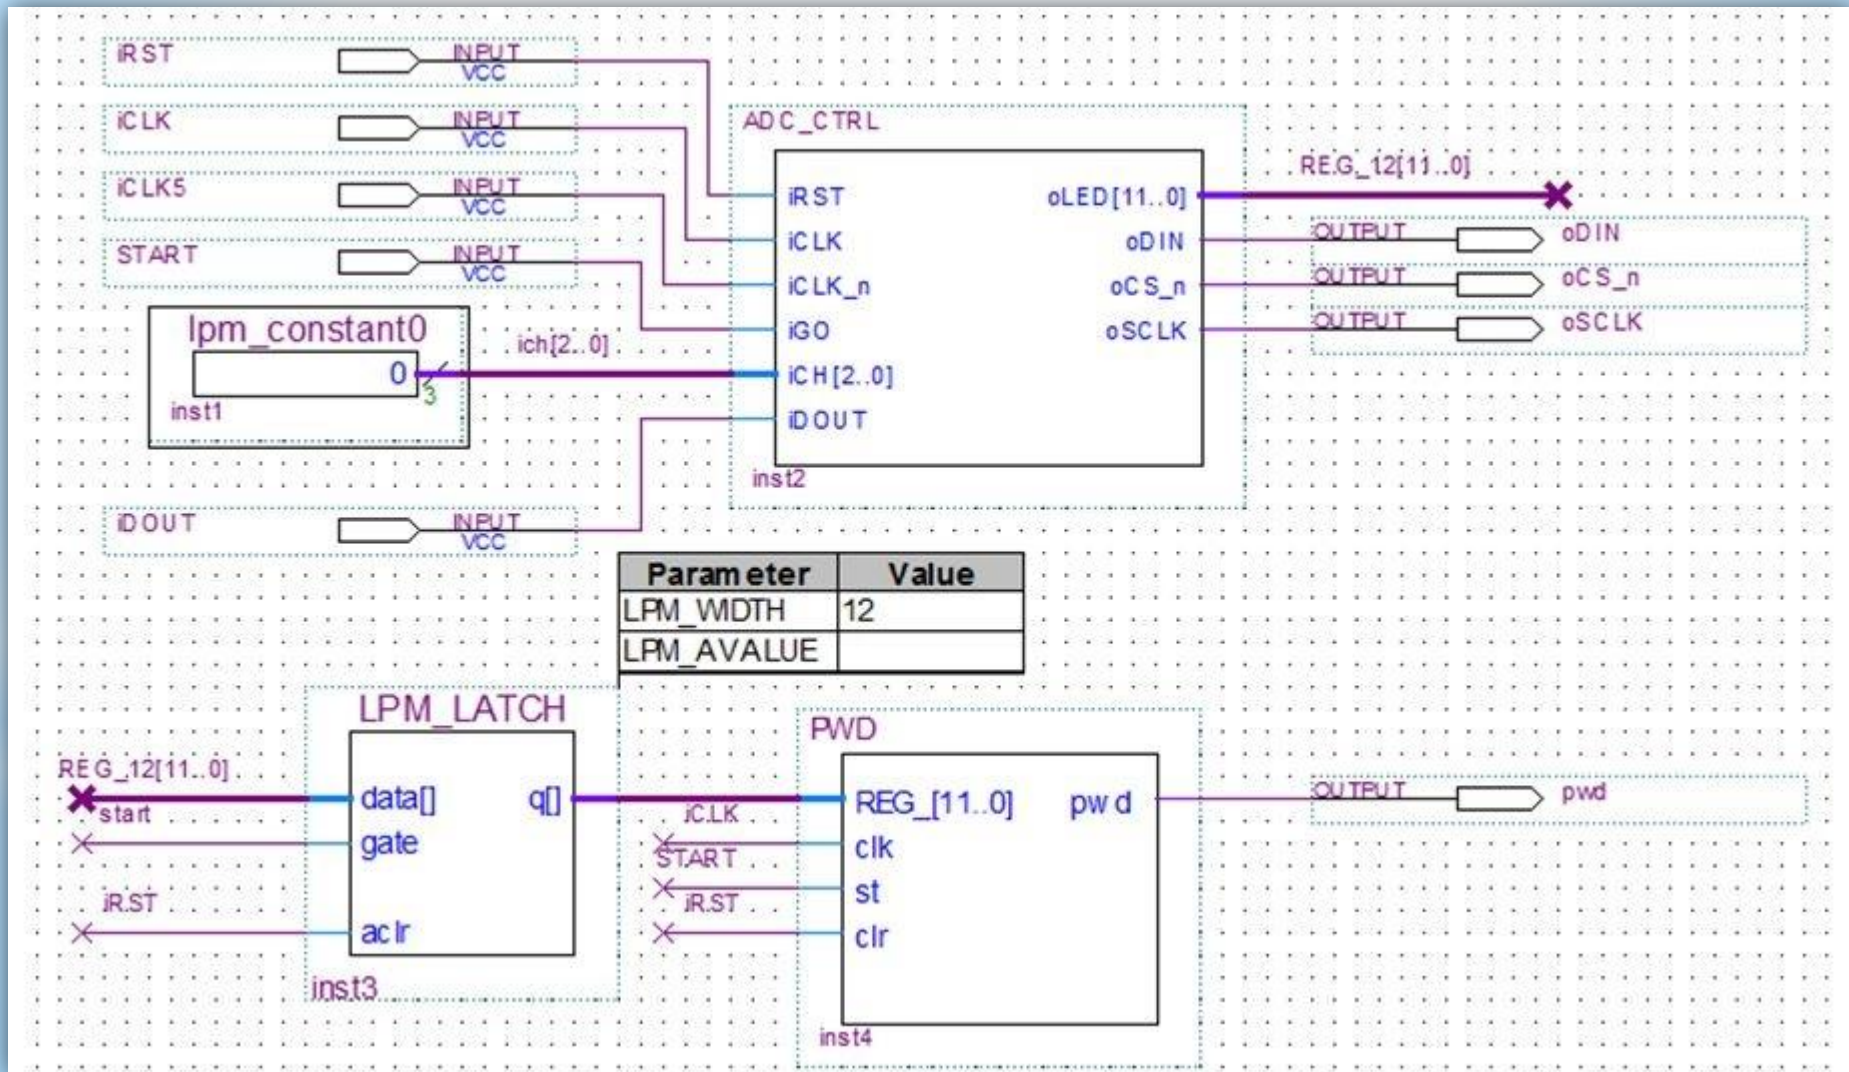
iRST
INPUT
VCC

iCLK
INPUT
VCC

iCLK5
INPUT
VCC

START
INPUT
VCC

lpm_constant0
0
3
inst1

ich[2..0]

ADC_CTRL
iRST
iCLK
iCLK_n
iGO
iCH[2..0]
iDOUT
oLED[11..0]
oDIN
oCS_n
oSCLK
inst2

REG_12[11..0]

OUTPUT oDIN
OUTPUT oCS_n
OUTPUT oSCLK

iDOUT
INPUT
VCC

| Parameter | Value |
|---|---|
| LPM_WIDTH | 12 |
| LPM_AVALUE | |

LPM_LATCH
REG_12[11..0]
start
iRST
data[]
gate
aclr
q[]
inst3

PWD
iCLK
START
iRST
REG_[11..0]
clk
st
clr
pwd
inst4

OUTPUT pwd